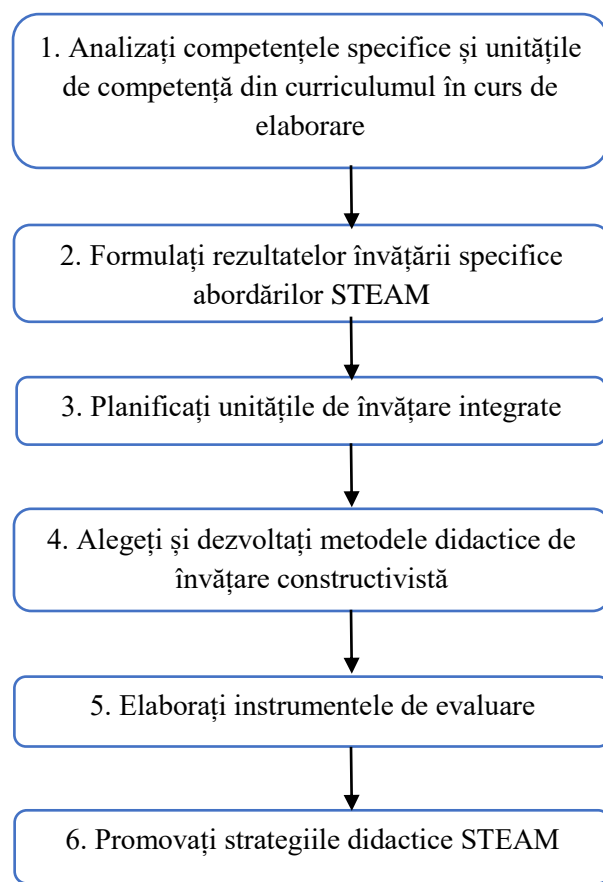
1. Analizați competențele specifice și unitățile de competență din curriculumul în curs de elaborare

2. Formulați rezultatelor învățării specifice abordărilor STEAM

3. Planificați unitățile de învățare integrate

4. Alegeți și dezvoltați metodele didactice de învățare constructivistă

5. Elaborați instrumentele de evaluare

6. Promovați strategiile didactice STEAM